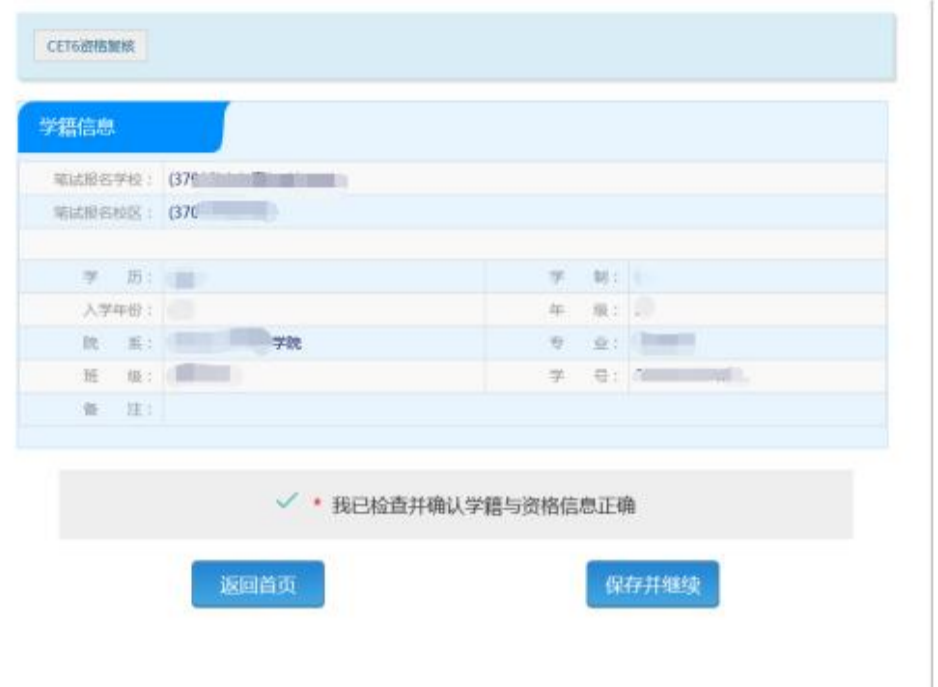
CET6资格复核

学籍信息

笔试报名学校： (37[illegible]

笔试报名校区： (370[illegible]

| 学　历： | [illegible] | 学　制： | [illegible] |
|---|---|---|---|
| 入学年份： | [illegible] | 年　级： | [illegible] |
| 院　系： | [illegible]学院 | 专　业： | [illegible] |
| 班　级： | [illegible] | 学　号： | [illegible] |
| 备　注： | | | |

✓ • 我已检查并确认学籍与资格信息正确

返回首页

保存并继续